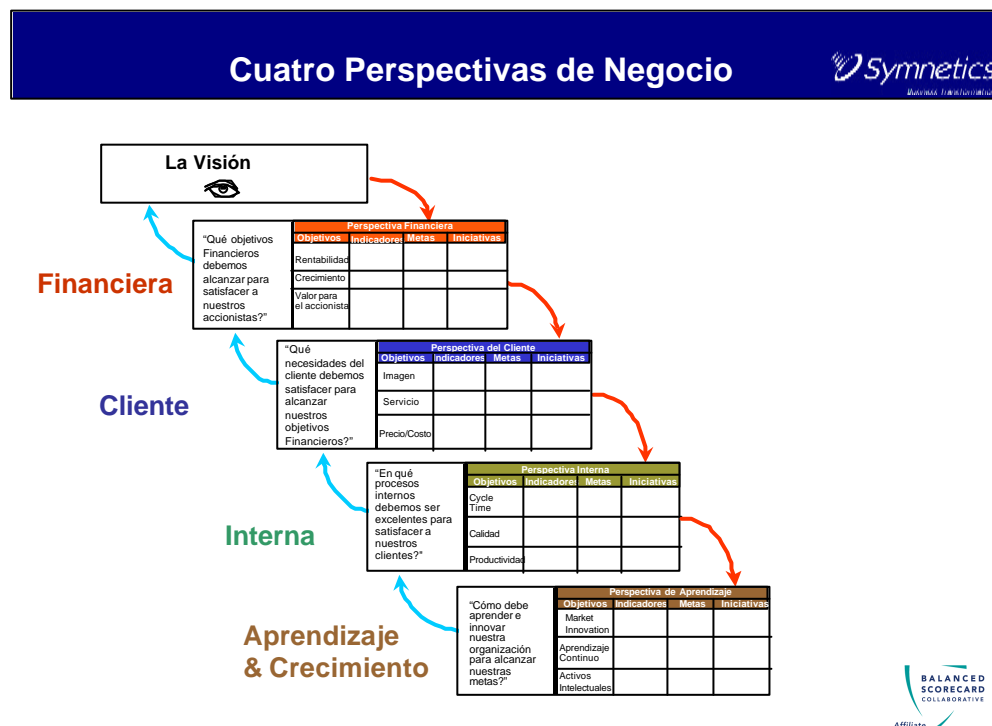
Cuatro Perspectivas de Negocio

Symnetics
Business Transformation

La Visión

Financiera

"Qué objetivos Financieros debemos alcanzar para satisfacer a nuestros accionistas?"

| Perspectiva Financiera | | | |
|---|---|---|---|
| Objetivos | Indicadores | Metas | Iniciativas |
| Rentabilidad | | | |
| Crecimiento | | | |
| Valor para el accionista | | | |

Cliente

"Qué necesidades del cliente debemos satisfacer para alcanzar nuestros objetivos Financieros?"

| Perspectiva del Cliente | | | |
|---|---|---|---|
| Objetivos | Indicadores | Metas | Iniciativas |
| Imagen | | | |
| Servicio | | | |
| Precio/Costo | | | |

Interna

"En qué procesos internos debemos ser excelentes para satisfacer a nuestros clientes?"

| Perspectiva Interna | | | |
|---|---|---|---|
| Objetivos | Indicadores | Metas | Iniciativas |
| Cycle Time | | | |
| Calidad | | | |
| Productividad | | | |

Aprendizaje & Crecimiento

"Cómo debe aprender e innovar nuestra organización para alcanzar nuestras metas?"

| Perspectiva de Aprendizaje | | | |
|---|---|---|---|
| Objetivos | Indicadores | Metas | Iniciativas |
| Market Innovation | | | |
| Aprendizaje Continuo | | | |
| Activos Intelectuales | | | |

BALANCED SCORECARD COLLABORATIVE
Affiliate